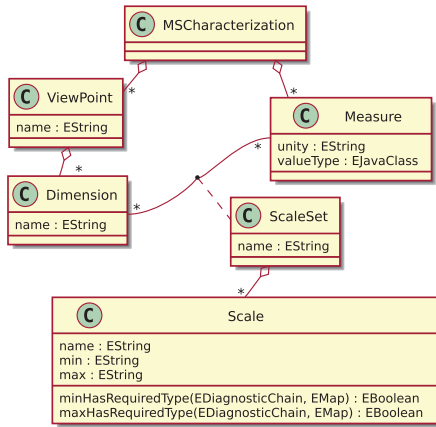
C MSCharacterization

C ViewPoint
name : EString

*

*

C Measure
unity : EString
valueType : EJavaClass

*

C Dimension
name : EString

*

*

C ScaleSet
name : EString

*

C Scale
name : EString
min : EString
max : EString
minHasRequiredType(EDiagnosticChain, EMap) : EBoolean
maxHasRequiredType(EDiagnosticChain, EMap) : EBoolean